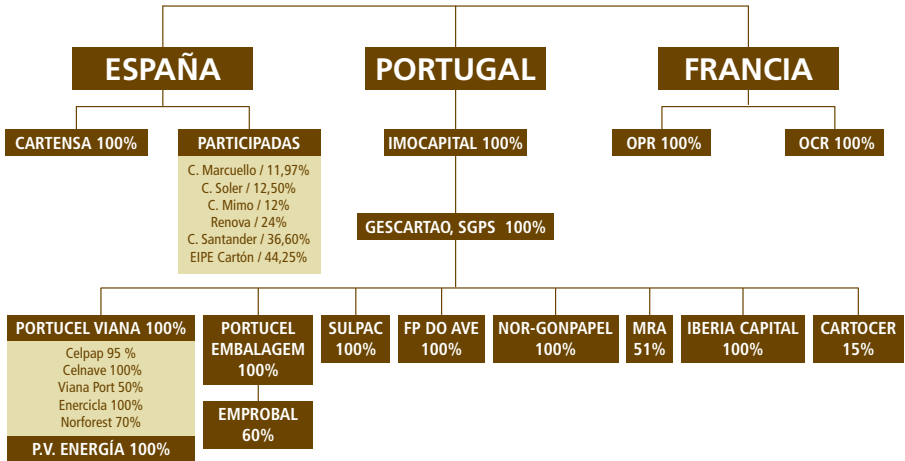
ESPAÑA

PORTUGAL

FRANCIA

CARTENSA 100%

PARTICIPADAS

C. Marcuello / 11,97%
C. Soler / 12,50%
C. Mimo / 12%
Renova / 24%
C. Santander / 36,60%
EIPE Cartón / 44,25%

IMOCAPITAL 100%

OPR 100%

OCR 100%

GESCARTAO, SGPS 100%

PORTUCEL VIANA 100%

Celpap 95 %
Celnave 100%
Viana Port 50%
Enercicla 100%
Norforest 70%

P.V. ENERGÍA 100%

PORTUCEL EMBALAGEM 100%

EMPROBAL 60%

SULPAC 100%

FP DO AVE 100%

NOR-GONPAPEL 100%

MRA 51%

IBERIA CAPITAL 100%

CARTOCER 15%